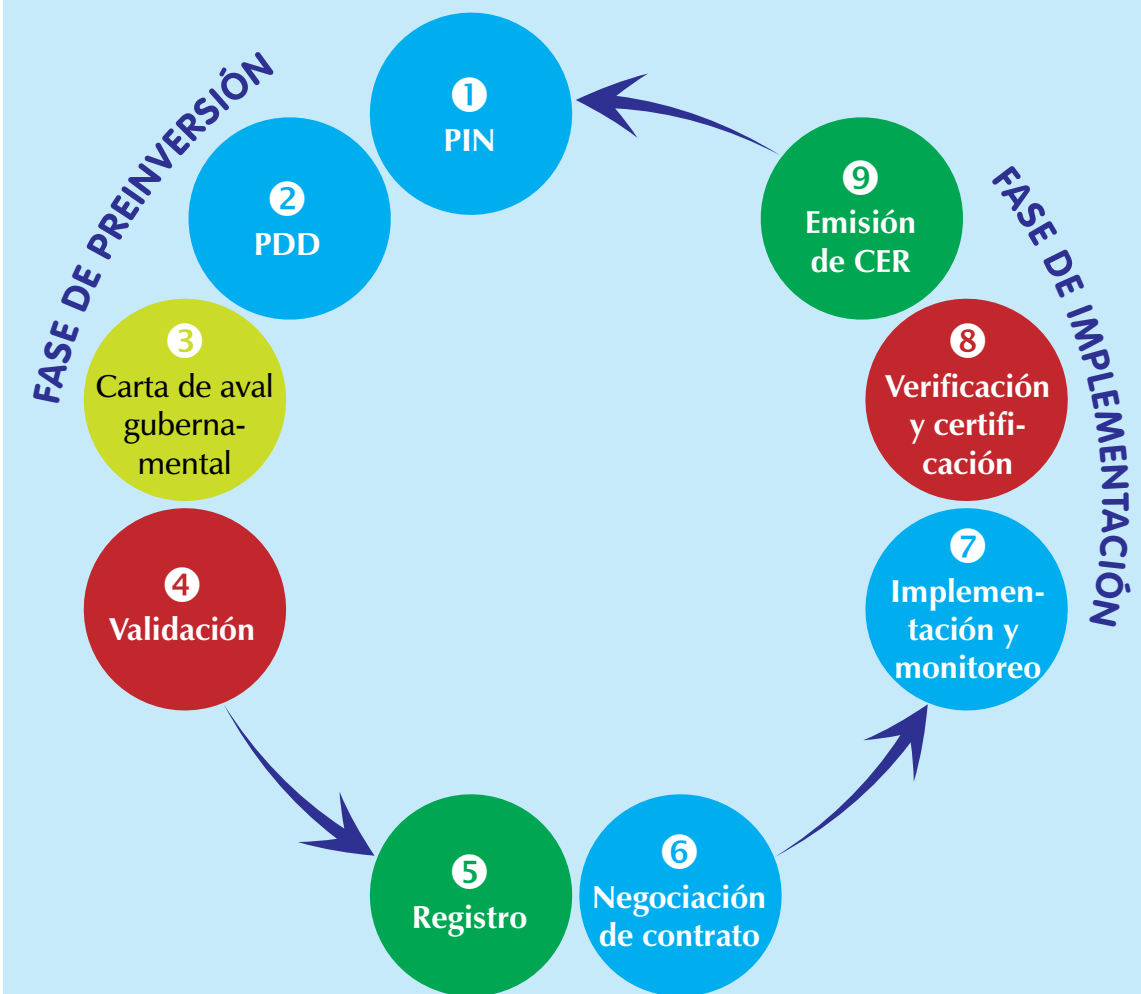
FASE DE PREINVERSIÓN

1
PIN

2
PDD

3
Carta de aval gubernamental

4
Validación

5
Registro

6
Negociación de contrato

7
Implementación y monitoreo

8
Verificación y certificación

9
Emisión de CER

FASE DE IMPLEMENTACIÓN